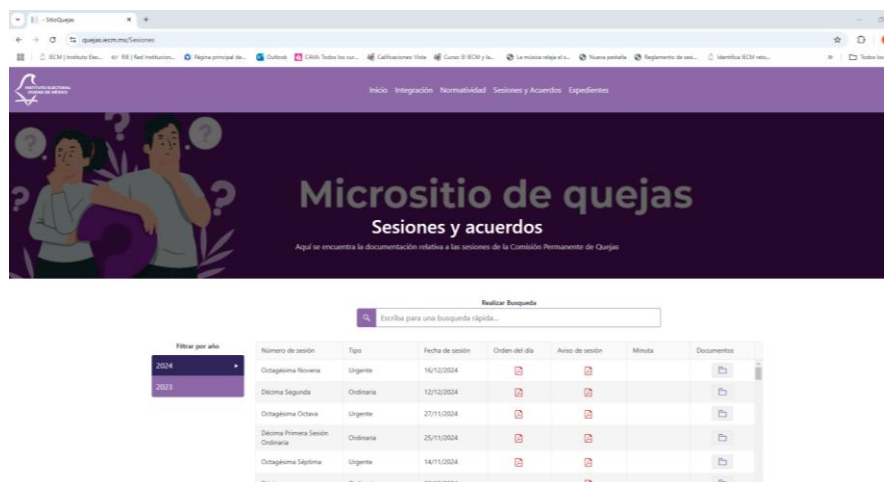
- SitioQuejas

quejas.iecm.mx/Sesiones

IECM | Instituto Elec... RIE | Red Institucion... Página principal de... Outlook CAVA: Todos los cur... Calificaciones: Vista Curso El IECM y la... La música relaja el s... Nueva pestaña Reglamento de ses... Identifica IECM reto... Todos los

INSTITUTO ELECTORAL CIUDAD DE MÉXICO

Inicio Integración Normatividad Sesiones y Acuerdos Expedientes

Micrositio de quejas

Sesiones y acuerdos

Aquí se encuentra la documentación relativa a las sesiones de la Comisión Permanente de Quejas

Realizar Busqueda

Escriba para una busqueda rápida...

Filtrar por año

2024

2023

| Número de sesión | Tipo | Fecha de sesión | Orden del día | Aviso de sesión | Minuta | Documentos |
|---|---|---|---|---|---|---|
| Octagésima Novena | Urgente | 16/12/2024 | | | | |
| Décima Segunda | Ordinaria | 12/12/2024 | | | | |
| Octagésima Octava | Urgente | 27/11/2024 | | | | |
| Décima Primera Sesión Ordinaria | Ordinaria | 25/11/2024 | | | | |
| Octagésima Séptima | Urgente | 14/11/2024 | | | | |